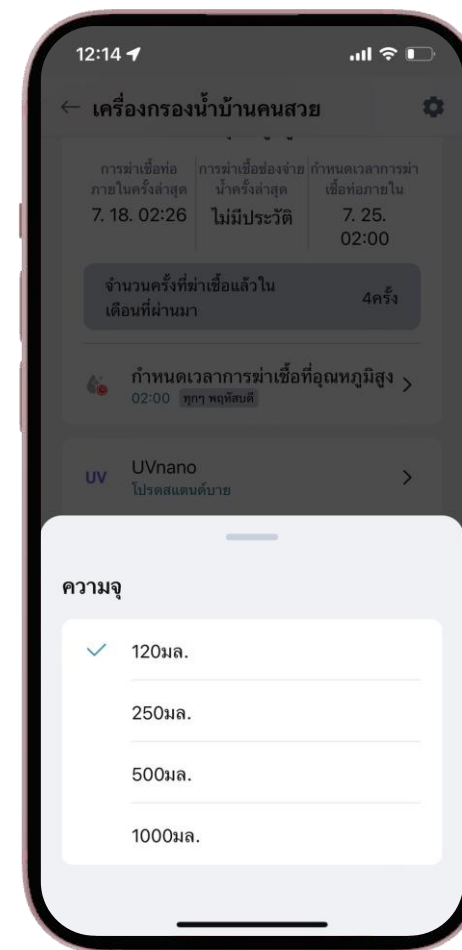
12:14

← เครื่องกรองน้ำบ้านคนสวย

| การฆ่าเชื้อท่อภายในครั้งล่าสุด | การฆ่าเชื้อช่องจ่ายน้ำครั้งล่าสุด | กำหนดเวลาการฆ่าเชื้อท่อภายใน |
|---|---|---|
| 7. 18. 02:26 | ไม่มีประวัติ | 7. 25. 02:00 |

จำนวนครั้งที่ฆ่าเชื้อแล้วในเดือนที่ผ่านมา 4ครั้ง

กำหนดเวลาการฆ่าเชื้อที่อุณหภูมิสูง >
02:00 ทุกๆ พฤหัสบดี

UV UVnano >
โปรดสแตนด์บาย

ความจุ

✓ 120มล.

250มล.

500มล.

1000มล.